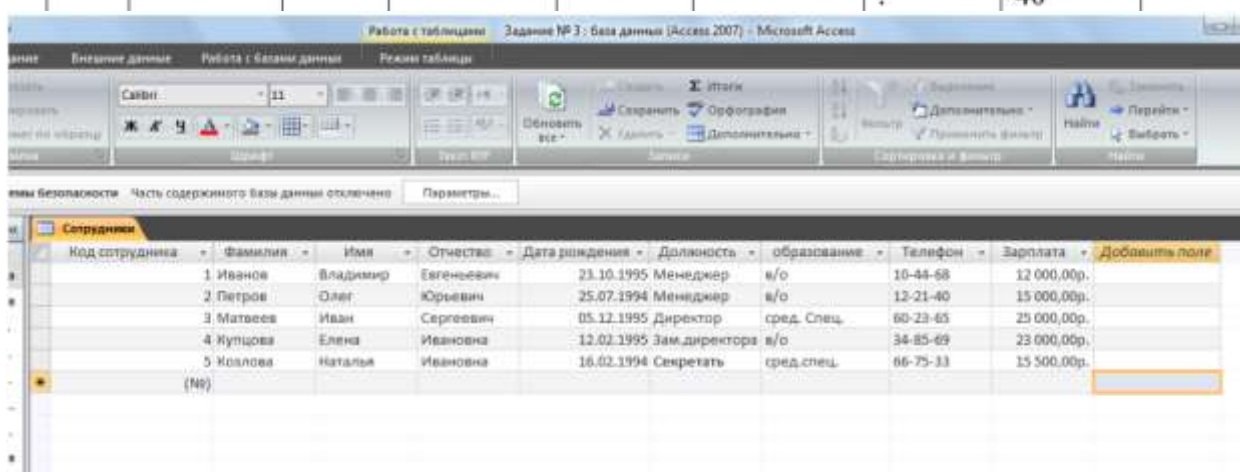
Работа с таблицами Задание № 3 : база данных (Access 2007) - Microsoft Access

Внешние данные Работа с базами данных Режим таблицы

Calibri 11

Обновить все

Создать Итоги Сохранить Орфография Удалить Дополнительно

Записи

Фильтр Выделение Дополнительно Применить фильтр

Сортировка и фильтр

Найти Заменить Перейти Выбрать

Найти

Шрифт

Текст RTF

Безопасности Часть содержимого базы данных отключено Параметры...

Сотрудники

| Код сотрудника | Фамилия | Имя | Отчество | Дата рождения | Должность | образование | Телефон | Зарплата | Добавить поле |
|---|---|---|---|---|---|---|---|---|---|
| 1 | Иванов | Владимир | Евгеньевич | 23.10.1995 | Менеджер | в/о | 10-44-68 | 12 000,00р. | |
| 2 | Петров | Олег | Юрьевич | 25.07.1994 | Менеджер | в/о | 12-21-40 | 15 000,00р. | |
| 3 | Матвеев | Иван | Сергеевич | 05.12.1995 | Директор | сред. Спец. | 60-23-65 | 25 000,00р. | |
| 4 | Купцова | Елена | Ивановна | 12.02.1995 | Зам.директора | в/о | 34-85-69 | 23 000,00р. | |
| 5 | Козлова | Наталья | Ивановна | 16.02.1994 | Секретать | сред.спец. | 66-75-33 | 15 500,00р. | |
| (№) | | | | | | | | | |